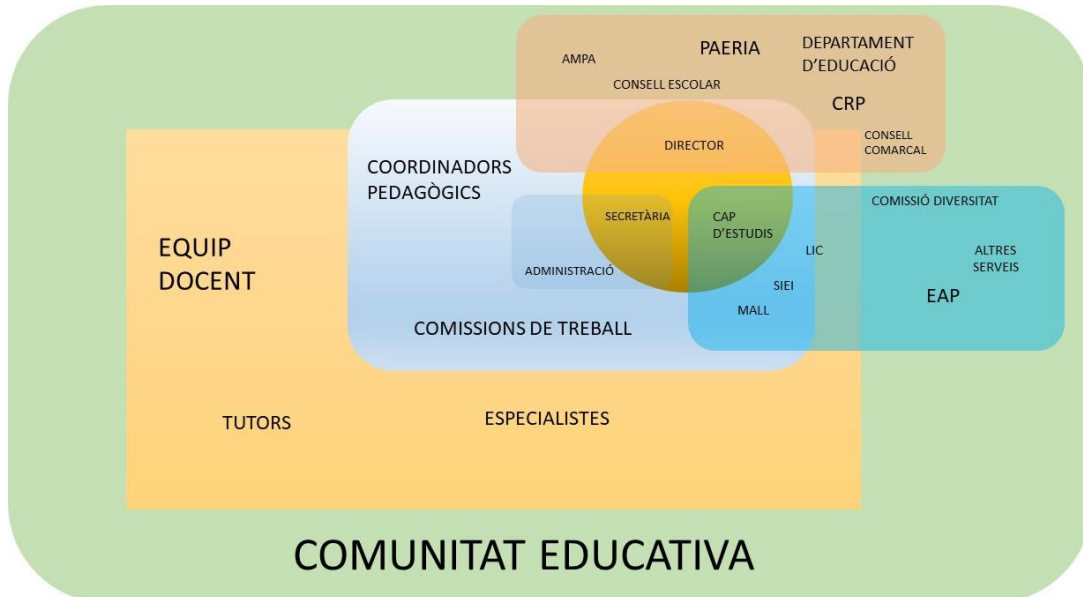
AMPA

PAERIA

DEPARTAMENT D'EDUCACIÓ

CONSELL ESCOLAR

CRP

DIRECTOR

CONSELL COMARCAL

COORDINADORS PEDAGÒGICS

SECRETÀRIA

CAP D'ESTUDIS

COMISSIÓ DIVERSITAT

EQUIP DOCENT

LIC

ALTRES SERVEIS

ADMINISTRACIÓ

SIEI

EAP

MALL

COMISSIONS DE TREBALL

TUTORS

ESPECIALISTES

COMUNITAT EDUCATIVA